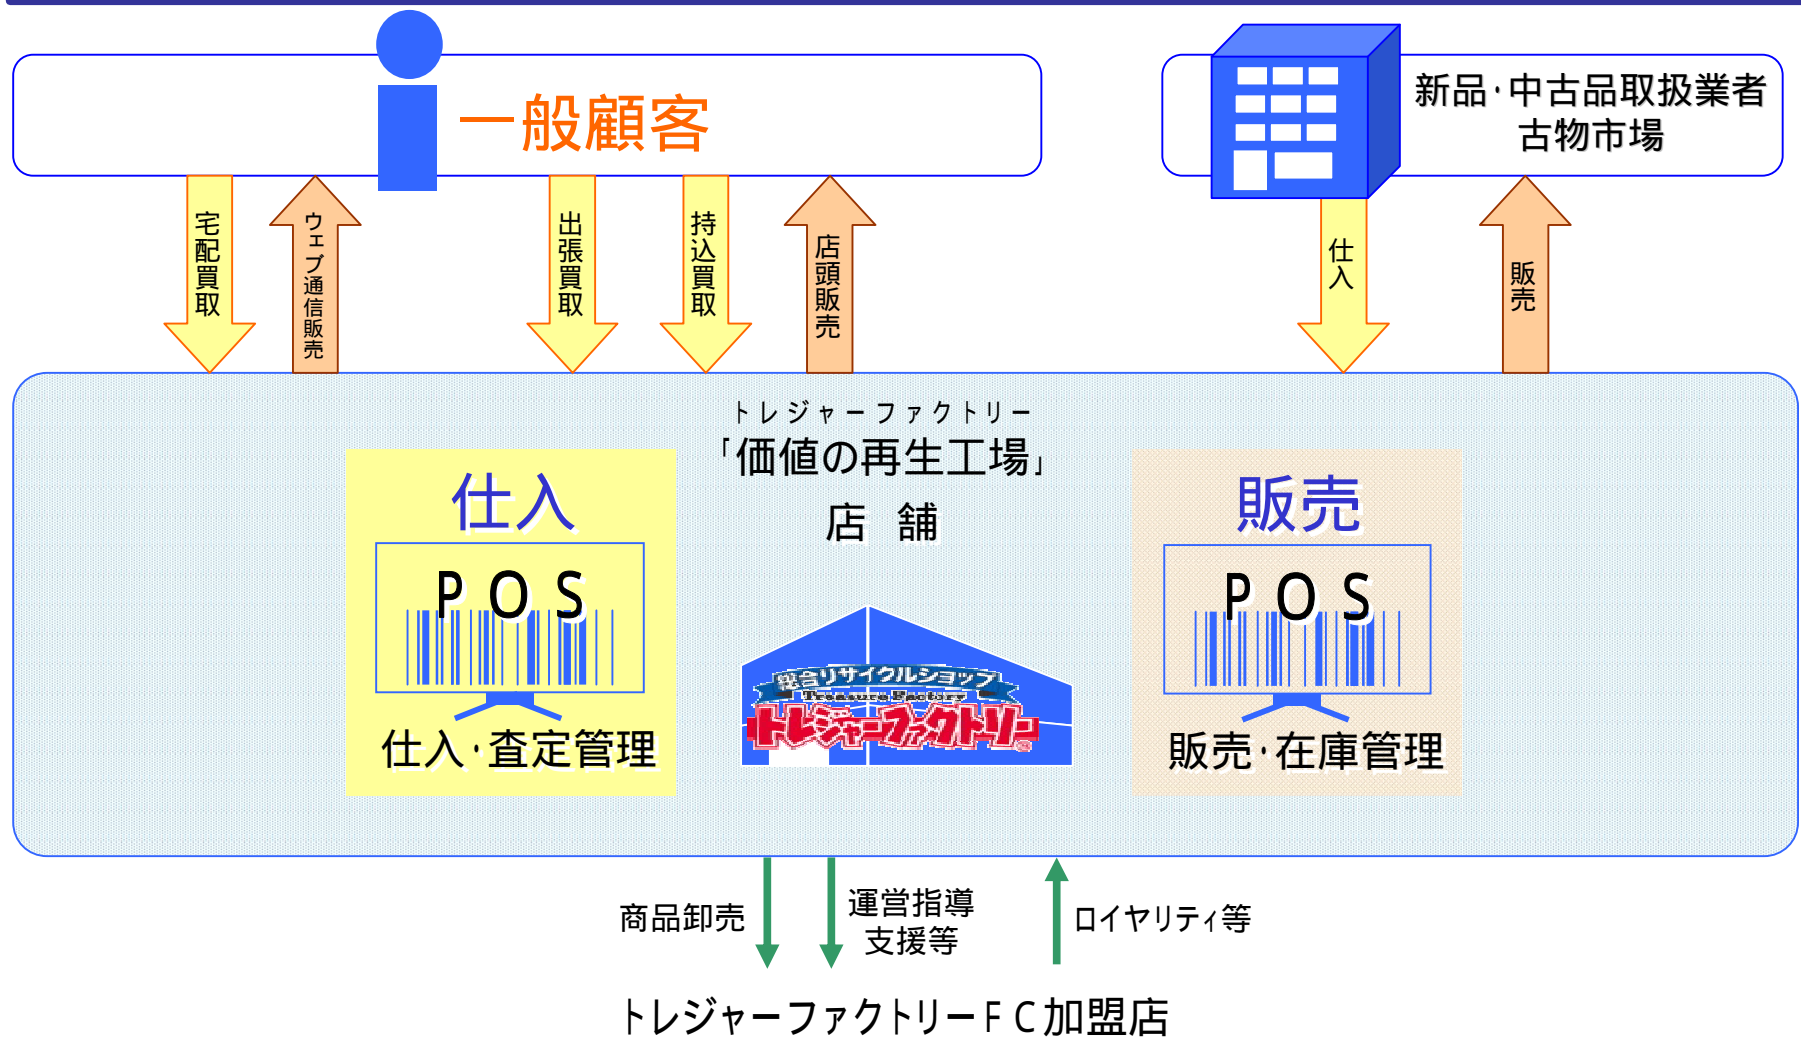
一般顧客

新品·中古品取扱業者
古物市場

宅配買取

ウェブ通信販売

出張買取

持込買取

店頭販売

仕入

販売

トレジャーファクトリー
「価値の再生工場」
店　舗

仕入

P O S

仕入·査定管理

総合リサイクルショップ
Treasure Factory
トレジャーファクトリー

販売

P O S

販売·在庫管理

商品卸売

運営指導
支援等

ロイヤリティ等

トレジャーファクトリーＦＣ加盟店